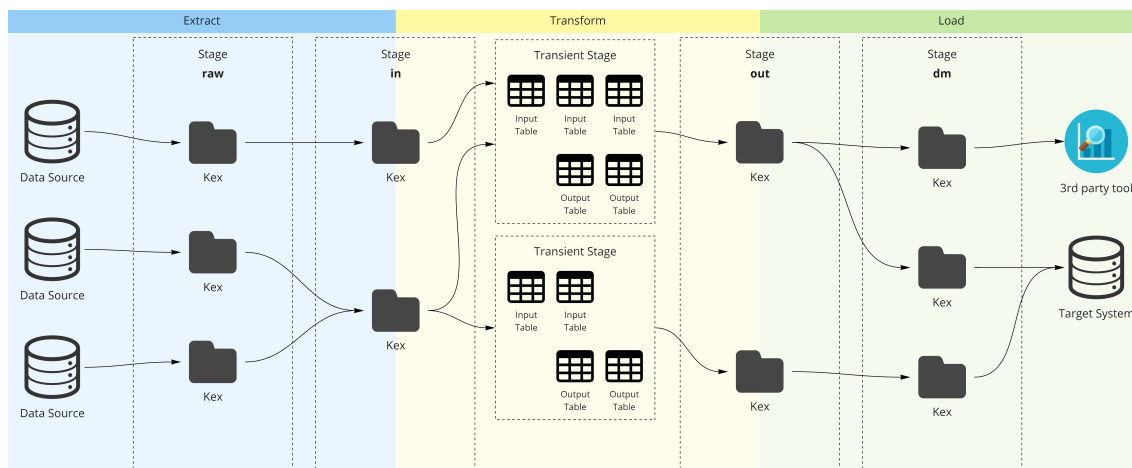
Extract

Transform

Load

Stage
raw

Stage
in

Transient Stage

Input Table

Input Table

Input Table

Output Table

Output Table

Transient Stage

Input Table

Input Table

Output Table

Output Table

Stage
out

Stage
dm

Data Source

Data Source

Data Source

Kex

Kex

Kex

Kex

Kex

Kex

Kex

Kex

Kex

Kex

3rd party tool

Target System